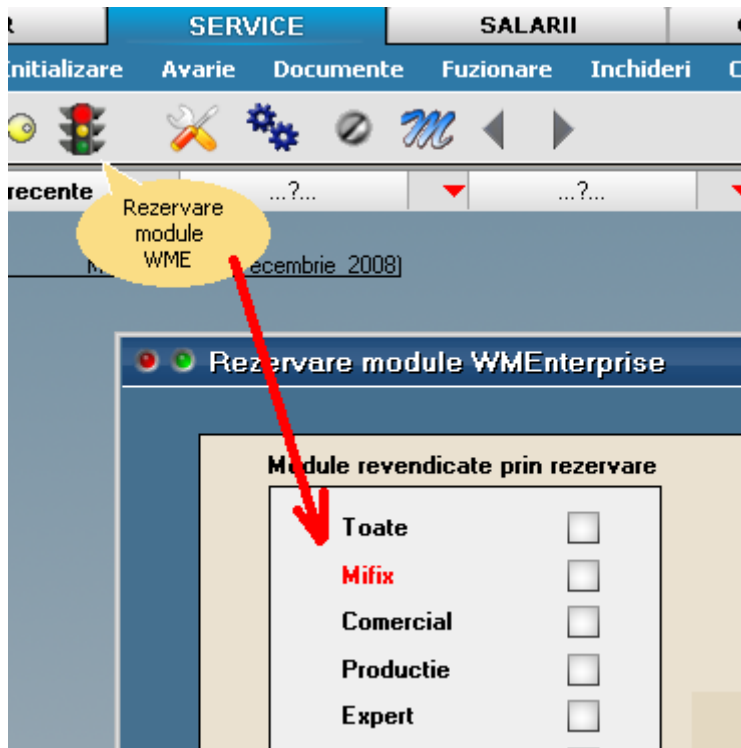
R SERVICE SALARII

Initializare Avarie Documente Fuzionare Inchideri C

recente ...?... ...?...

Rezervare module WME

M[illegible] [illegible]ecembrie 2008]

Rezervare module WMEnterprise

Module revendicate prin rezervare

Toate

Mifix

Comercial

Productie

Expert